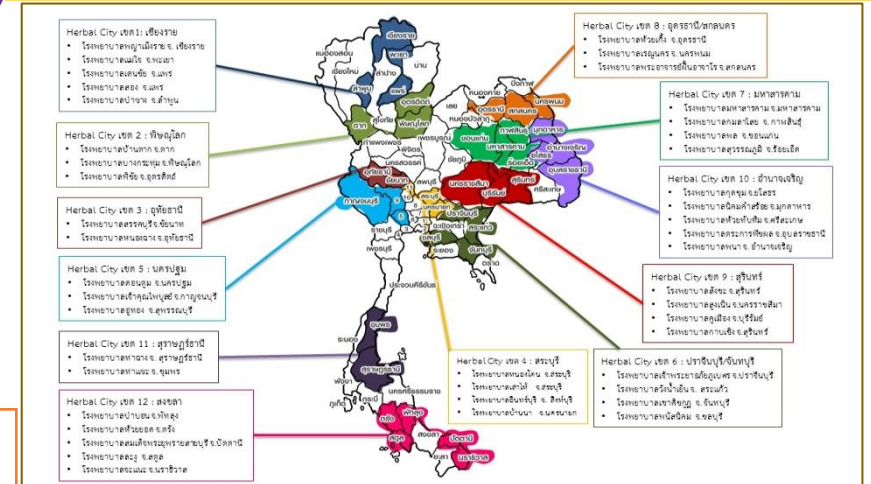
Herbal City เขต 1 : เชียงราย
• โรงพยาบาลพญาเม็งราย จ. เชียงราย
• โรงพยาบาลแม่ใจ จ.พะเยา
• โรงพยาบาลเด่นชัย จ.แพร่
• โรงพยาบาลสอง จ.แพร่
• โรงพยาบาลป่าซาง จ.ลำพูน

Herbal City เขต 2 : พิษณุโลก
• โรงพยาบาลบ้านตาก จ.ตาก
• โรงพยาบาลบางกระทุ่ม จ.พิษณุโลก
• โรงพยาบาลพิชัย จ.อุตรดิตถ์

Herbal City เขต 3 : อุทัยธานี
• โรงพยาบาลสรรคบุรี จ.ชัยนาท
• โรงพยาบาลหนองฉาง จ.อุทัยธานี

Herbal City เขต 5 : นครปฐม
• โรงพยาบาลดอนตูม จ.นครปฐม
• โรงพยาบาลเจ้าคุณไพบูลย์ จ.กาญจนบุรี
• โรงพยาบาลอู่ทอง จ.สุพรรณบุรี

Herbal City เขต 11 : สุราษฎร์ธานี
• โรงพยาบาลท่าฉาง จ. สุราษฎร์ธานี
• โรงพยาบาลท่าแซะ จ. ชุมพร

Herbal City เขต 12 : สงขลา
• โรงพยาบาลป่าบอน จ.พัทลุง
• โรงพยาบาลห้วยยอด จ.ตรัง
• โรงพยาบาลสมเด็จพระยุพราชสายบุรี จ.ปัตตานี
• โรงพยาบาลละงู จ.สตูล
• โรงพยาบาลจะแนะ จ.นราธิวาส

Herbal City เขต 8 : อุดรธานี/สกลนคร
• โรงพยาบาลห้วยเกิ้ง จ.อุดรธานี
• โรงพยาบาลเรณูนคร จ. นครพนม
• โรงพยาบาลพระอาจารย์ฝั้น อาจาโร จ.สกลนคร

Herbal City เขต 7 : มหาสารคาม
• โรงพยาบาลมหาสารคาม จ.มหาสารคาม
• โรงพยาบาลกมลาไสย จ. กาฬสินธุ์
• โรงพยาบาลพล จ.ขอนแก่น
• โรงพยาบาลสุวรรณภูมิ จ.ร้อยเอ็ด

Herbal City เขต 10 : อำนาจเจริญ
• โรงพยาบาลกุดชุม จ.ยโสธร
• โรงพยาบาลนิคมคำสร้อย จ.มุกดาหาร
• โรงพยาบาลห้วยทับทัน จ.ศรีสะเกษ
• โรงพยาบาลตระการพืชผล จ.อุบลราชธานี
• โรงพยาบาลพนา จ. อำนาจเจริญ

Herbal City เขต 9 : สุรินทร์
• โรงพยาบาลสังขะ จ.สุรินทร์
• โรงพยาบาลสูงเนิน จ.นครราชสีมา
• โรงพยาบาลคูเมือง จ.บุรีรัมย์
• โรงพยาบาลกาบเชิง จ.สุรินทร์

Herbal City เขต 4 : สระบุรี
• โรงพยาบาลหนองโดน จ.สระบุรี
• โรงพยาบาลเสาไห้ จ.สระบุรี
• โรงพยาบาลอินทร์บุรี จ. สิงห์บุรี
• โรงพยาบาลบ้านนา จ.นครนายก

Herbal City เขต 6 : ปราจีนบุรี/จันทบุรี
• โรงพยาบาลเจ้าพระยาอภัยภูเบศร จ.ปราจีนบุรี
• โรงพยาบาลวังน้ำเย็น จ. สระแก้ว
• โรงพยาบาลเขาสุกิม จ. จันทบุรี
• โรงพยาบาลพนัสนิคม จ.ชลบุรี

เชียงราย
แม่ฮ่องสอน
พะเยา
น่าน
เชียงใหม่
ลำปาง
ลำพูน
แพร่
อุตรดิตถ์
สุโขทัย
พิษณุโลก
พิจิตร
กำแพงเพชร
เพชรบูรณ์
นครสวรรค์
อุทัยธานี
ชัยนาท
ลพบุรี
สิงห์บุรี
กาญจนบุรี
ราชบุรี
ตาก
บึงกาฬ
หนองคาย
อุดรธานี
สกลนคร
นครพนม
เลย
หนองบัวลำภู
กาฬสินธุ์
มุกดาหาร
ขอนแก่น
มหาสารคาม
ร้อยเอ็ด
อำนาจเจริญ
ยโสธร
อุบลราชธานี
ชัยภูมิ
นครราชสีมา
บุรีรัมย์
สุรินทร์
ศรีสะเกษ
ปราจีนบุรี
ฉะเชิงเทรา
สระแก้ว
ชลบุรี
ระยอง
จันทบุรี
ตราด
ประจวบคีรีขันธ์
ชุมพร
ระนอง
สุราษฎร์ธานี
พังงา
ภูเก็ต
นครศรีธรรมราช
กระบี่
ตรัง
พัทลุง
สตูล
สงขลา
ปัตตานี
นราธิวาส